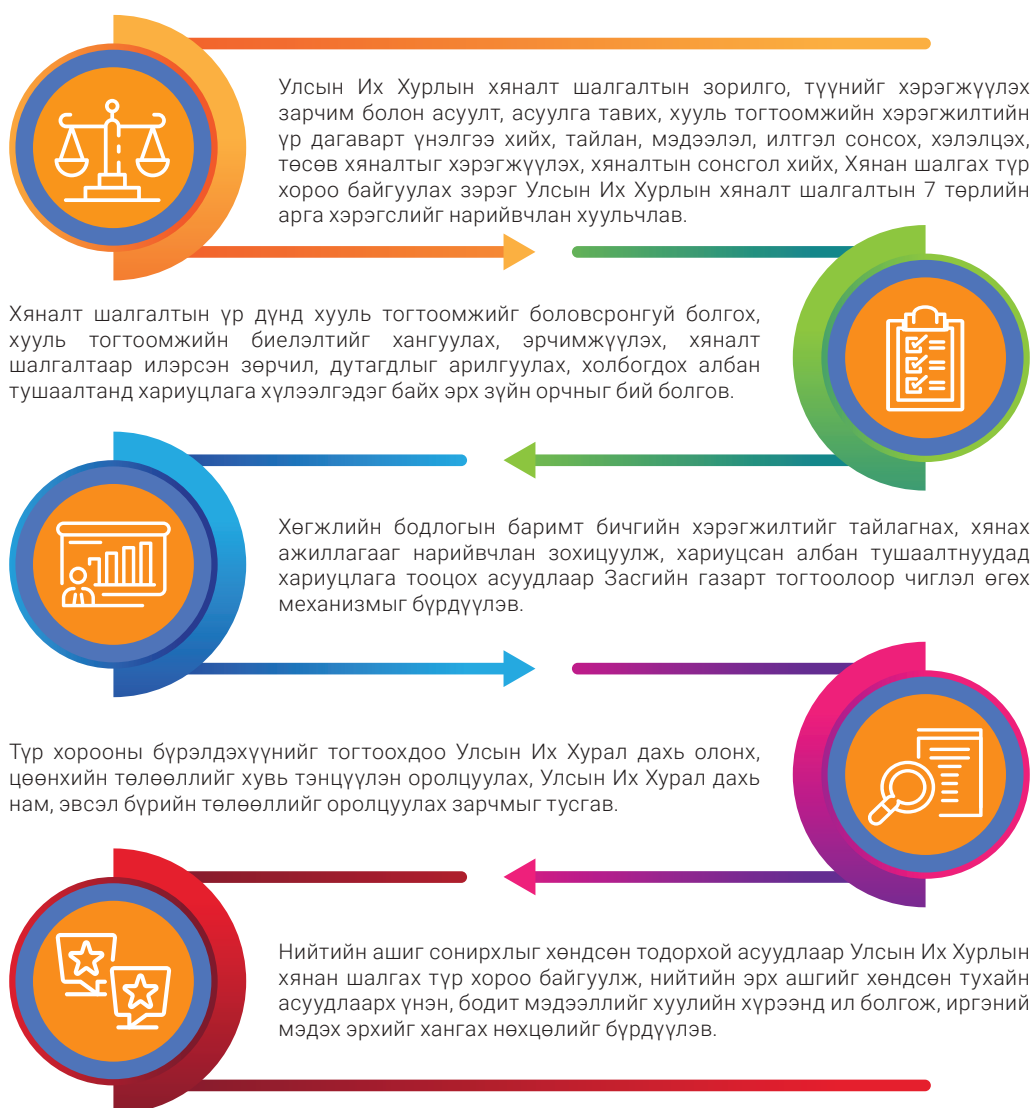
Улсын Их Хурлын хяналт шалгалтын зорилго, түүнийг хэрэгжүүлэх зарчим болон асуулт, асуулга тавих, хууль тогтоомжийн хэрэгжилтийн үр дагаварт үнэлгээ хийх, тайлан, мэдээлэл, илтгэл сонсох, хэлэлцэх, төсөв хяналтыг хэрэгжүүлэх, хяналтын сонсгол хийх, Хянан шалгах түр хороо байгуулах зэрэг Улсын Их Хурлын хяналт шалгалтын 7 төрлийн арга хэрэгслийг нарийвчлан хуульчлав.

Хяналт шалгалтын үр дүнд хууль тогтоомжийг боловсронгуй болгох, хууль тогтоомжийн биелэлтийг хангуулах, эрчимжүүлэх, хяналт шалгалтаар илэрсэн зөрчил, дутагдлыг арилгуулах, холбогдох албан тушаалтанд хариуцлага хүлээлгэдэг байх эрх зүйн орчныг бий болгов.

Хөгжлийн бодлогын баримт бичгийн хэрэгжилтийг тайлагнах, хянах ажиллагааг нарийвчлан зохицуулж, хариуцсан албан тушаалтнуудад хариуцлага тооцох асуудлаар Засгийн газарт тогтоолоор чиглэл өгөх механизмыг бүрдүүлэв.

Түр хорооны бүрэлдэхүүнийг тогтоохдоо Улсын Их Хурал дахь олонх, цөөнхийн төлөөллийг хувь тэнцүүлэн оролцуулах, Улсын Их Хурал дахь нам, эвсэл бүрийн төлөөллийг оролцуулах зарчмыг тусгав.

Нийтийн ашиг сонирхлыг хөндсөн тодорхой асуудлаар Улсын Их Хурлын хянан шалгах түр хороо байгуулж, нийтийн эрх ашгийг хөндсөн тухайн асуудлаарх үнэн, бодит мэдээллийг хуулийн хүрээнд ил болгож, иргэний мэдэх эрхийг хангах нөхцөлийг бүрдүүлэв.